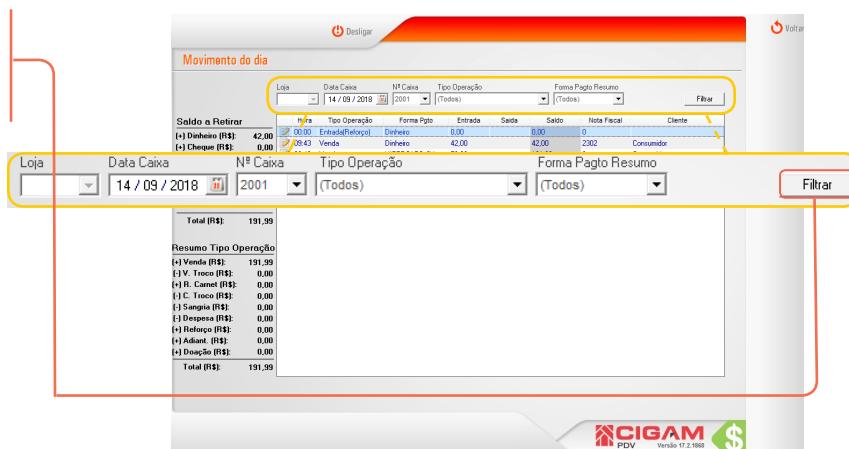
Desligar
Voltar
Movimento do dia

Loja
Data Caixa
14 / 09 / 2018
Nº Caixa
2001
Tipo Operação
(Todos)
Forma Pagto Resumo
(Todos)
Filtrar

Saldo a Retirar
(+) Dinheiro (R$): 42,00
(+) Cheque (R$): 0,00

| Hora | Tipo Operação | Forma Pgto | Entrada | Saída | Saldo | Nota Fiscal | Cliente |
|---|---|---|---|---|---|---|---|
| 00:00 | Entrada(Reforço) | Dinheiro | 0,00 | | 0,00 | 0 | |
| 09:43 | Venda | Dinheiro | 42,00 | | 42,00 | 2302 | Consumidor |

Loja
Data Caixa
14 / 09 / 2018
Nº Caixa
2001
Tipo Operação
(Todos)
Forma Pagto Resumo
(Todos)
Filtrar

Total (R$): 191,99

Resumo Tipo Operação
(+) Venda (R$): 191,99
(-) V. Troco (R$): 0,00
(+) R. Carnet (R$): 0,00
(-) C. Troco (R$): 0,00
(-) Sangria (R$): 0,00
(-) Despesa (R$): 0,00
(+) Reforço (R$): 0,00
(+) Adiant. (R$): 0,00
(+) Doação (R$): 0,00
Total (R$): 191,99

CIGAM
PDV Versão 17.2.1868